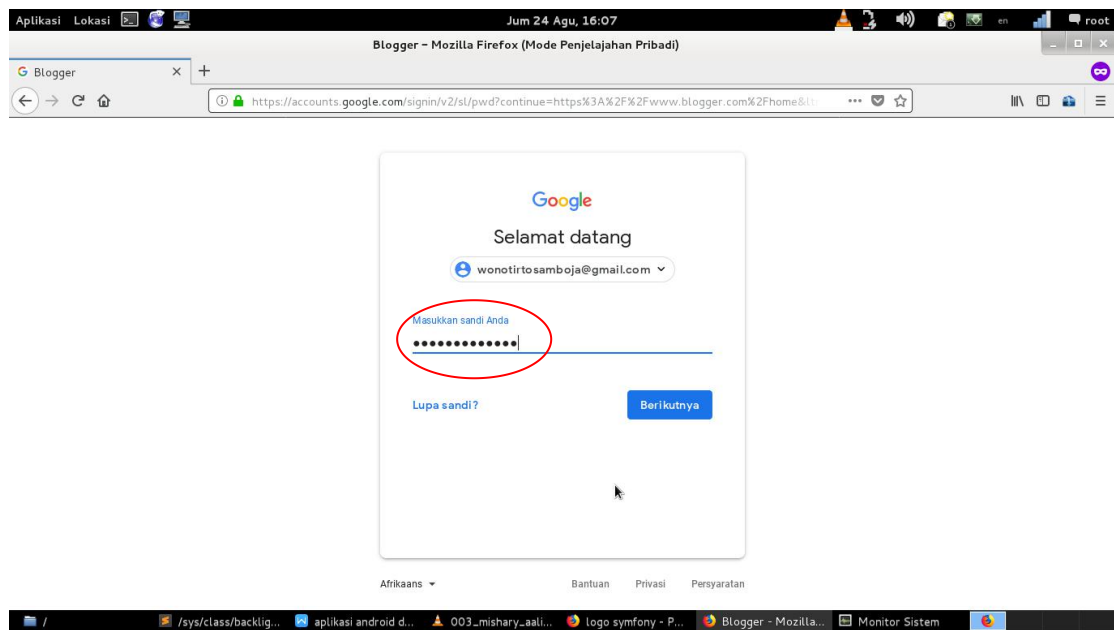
Aplikasi Lokasi

Jum 24 Agu, 16:07

en

root

Blogger – Mozilla Firefox (Mode Penjelajahan Pribadi)

G Blogger ×

+

https://accounts.google.com/signin/v2/sl/pwd?continue=https%3A%2F%2Fwww.blogger.com%2Fhome&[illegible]

•••

Google

Selamat datang

wonotirtosamboja@gmail.com

Masukkan sandi Anda

•••••••••••••

Lupa sandi?

Berikutnya

Afrikaans

Bantuan Privasi Persyaratan

/

/sys/class/backlig...

aplikasi android d...

003_mishary_aali...

logo symfony - P...

Blogger - Mozilla...

Monitor Sistem